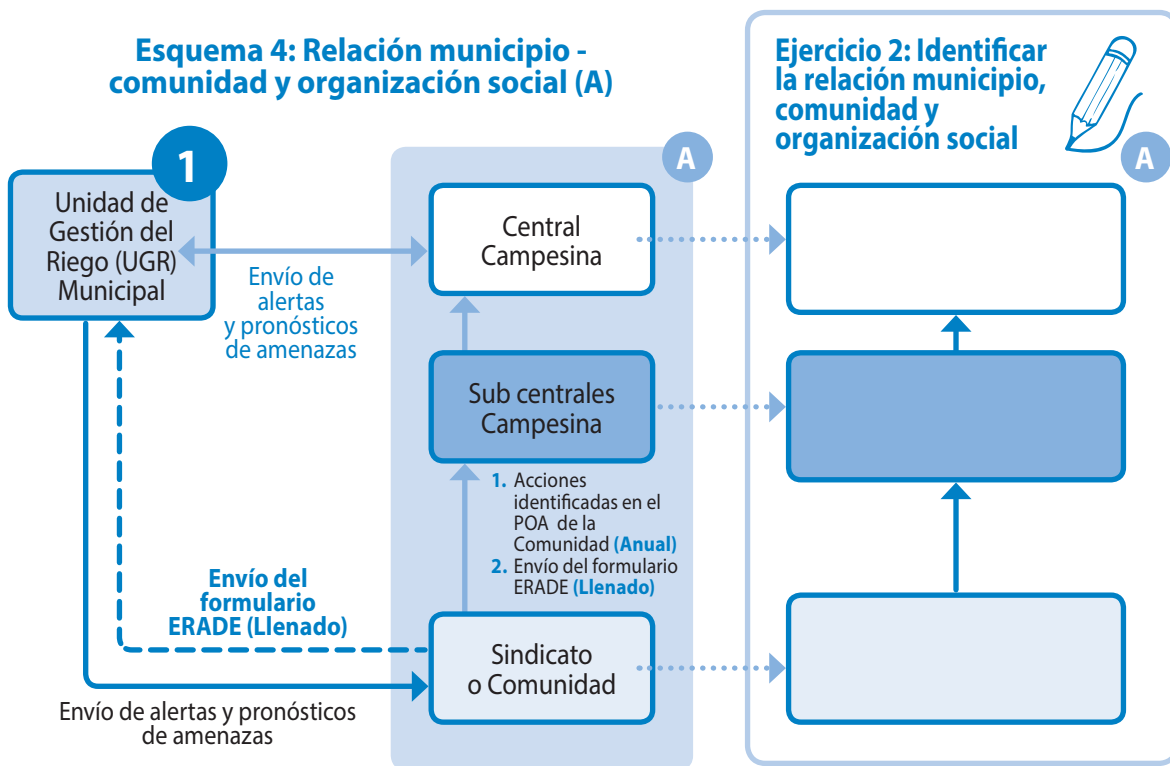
Esquema 4: Relación municipio - comunidad y organización social (A)

Ejercicio 2: Identificar la relación municipio, comunidad y organización social

1

Unidad de Gestión del Riego (UGR) Municipal

A

Central Campesina

Envío de alertas y pronósticos de amenazas

Sub centrales Campesina

1. Acciones identificadas en el POA de la Comunidad (Anual)
2. Envío del formulario ERADE (Llenado)

Envío del formulario ERADE (Llenado)

Sindicato o Comunidad

Envío de alertas y pronósticos de amenazas

A